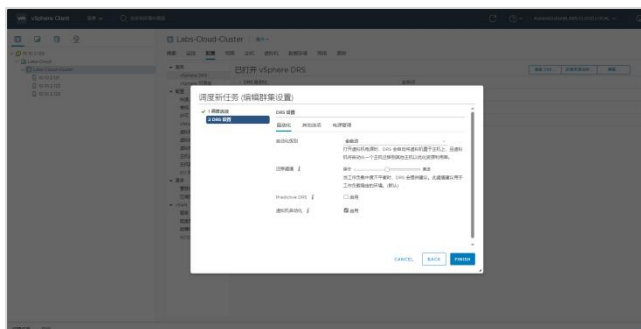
vSphere Client

Labs-Cloud-Cluster

已打开 vSphere DRS

调度新任务 (编辑群集设置)

1 调度选项
2 DRS 设置

DRS 设置

自动化 其他选项 电源管理

自动化级别 全自动

迁移阈值 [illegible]

Predictive DRS 启用

虚拟机自动化 启用

CANCEL BACK FINISH